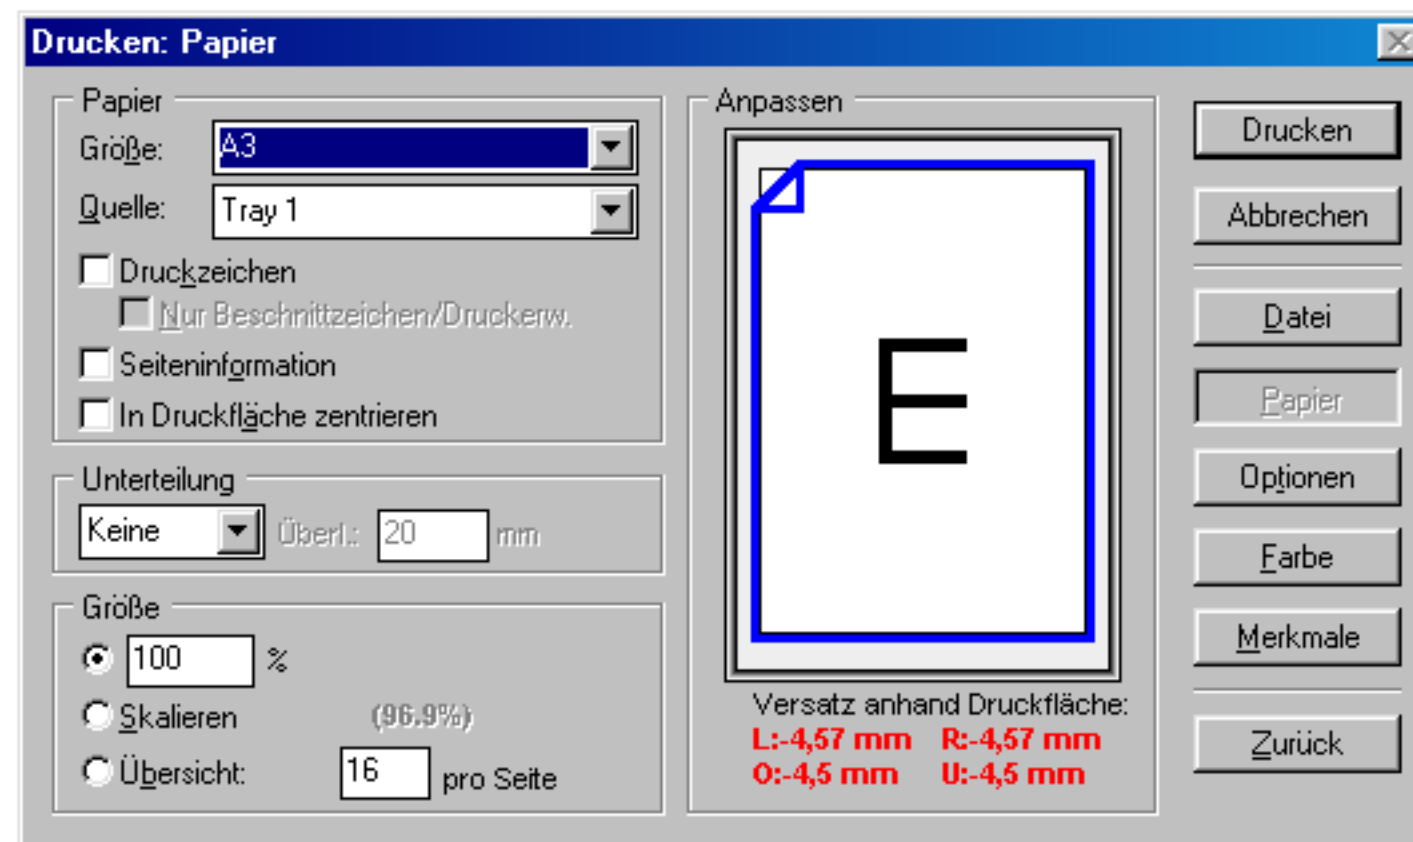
Drucken: Papier

Papier
Größe: A3
Quelle: Tray 1
Druckzeichen
Nur Beschnittzeichen/Druckerw.
Seiteninformation
In Druckfläche zentrieren

Unterteilung
Keine
Überl.: 20 mm

Größe
100 %
Skalieren (96,9%)
Übersicht: 16 pro Seite

Anpassen
E
Versatz anhand Druckfläche:
L:-4,57 mm R:-4,57 mm
O:-4,5 mm U:-4,5 mm

Drucken
Abbrechen
Datei
Papier
Optionen
Farbe
Merkmale
Zurück